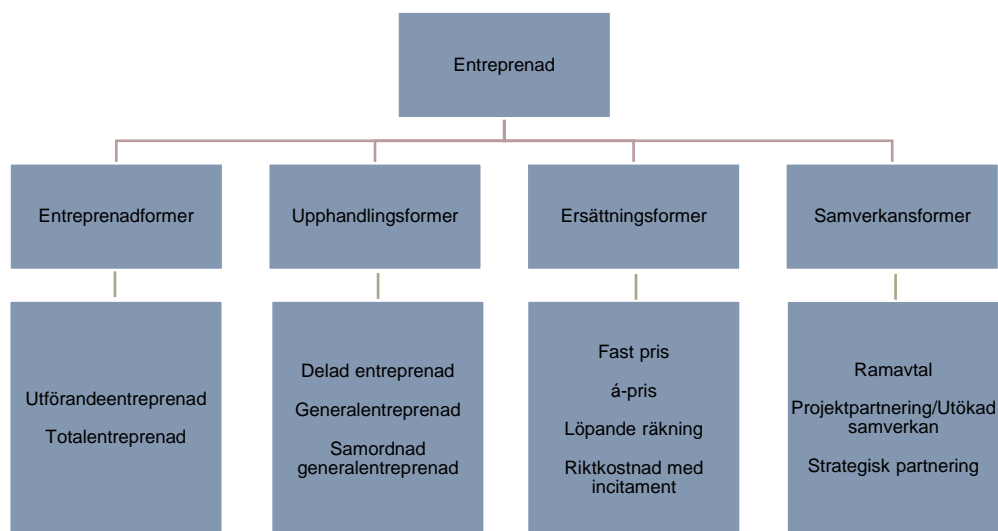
Entreprenad

Entreprenadformer

Upphandlingsformer

Ersättningsformer

Samverkansformer

Utförandeentreprenad

Totalentreprenad

Delad entreprenad

Generalentreprenad

Samordnad generalentreprenad

Fast pris

á-pris

Löpande räkning

Riktkostnad med incitament

Ramavtal

Projektpartnering/Utökad samverkan

Strategisk partnering